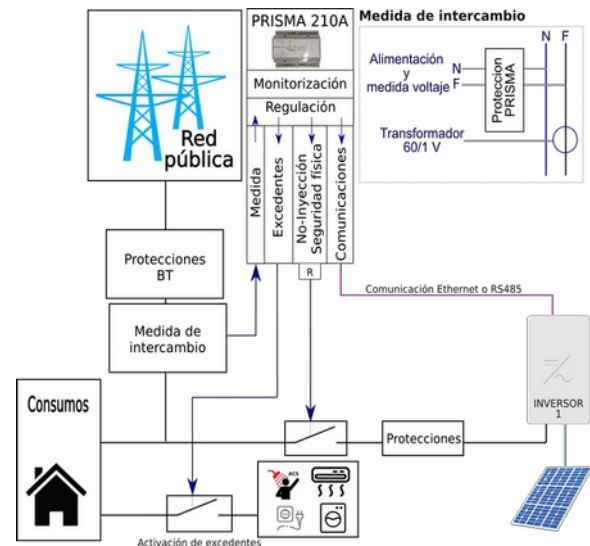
Red pública

PRISMA 210A

Monitorización

Regulación

Medida

Excedentes

No-inyección Seguridad física

Comunicaciones

R

Medida de intercambio

N F

Alimentación y medida voltaje

N

F

Proteccion PRISMA

Transformador 60/1 V

Protecciones BT

Medida de intercambio

Comunicación Ethernet o RS485

INVERSOR 1

Consumos

Protecciones

ACS

Activación de excedentes